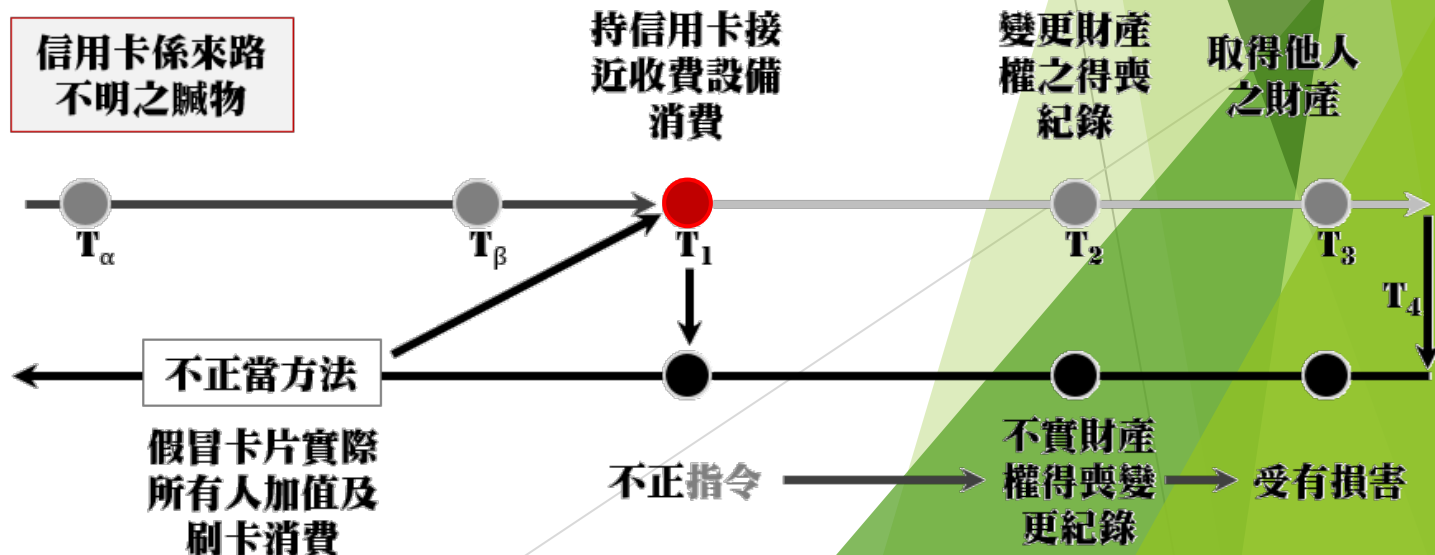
信用卡係來路不明之贓物

持信用卡接近收費設備消費

變更財產權之得喪紀錄

取得他人之財產

$T_\alpha$

$T_\beta$

$T_1$

$T_2$

$T_3$

$T_4$

不正當方法

假冒卡片實際所有人加值及刷卡消費

不正指令

不實財產權得喪變更紀錄

受有損害